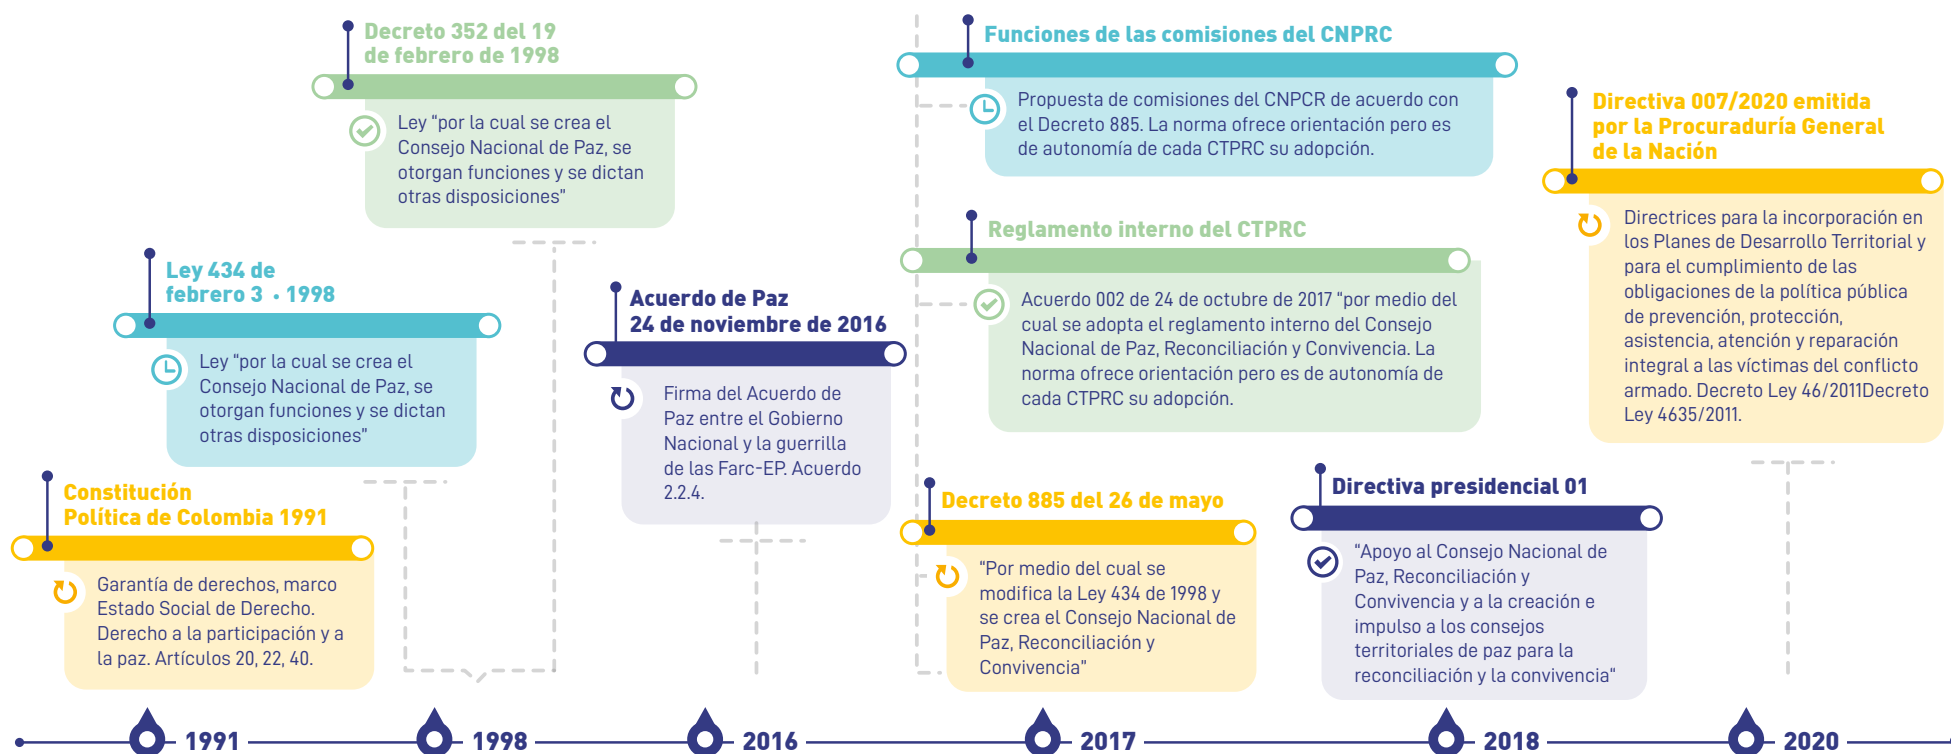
Decreto 352 del 19 de febrero de 1998

Ley “por la cual se crea el Consejo Nacional de Paz, se otorgan funciones y se dictan otras disposiciones"

Ley 434 de febrero 3 • 1998

Ley “por la cual se crea el Consejo Nacional de Paz, se otorgan funciones y se dictan otras disposiciones”

Constitución Política de Colombia 1991

Garantía de derechos, marco Estado Social de Derecho. Derecho a la participación y a la paz. Artículos 20, 22, 40.

Acuerdo de Paz 24 de noviembre de 2016

Firma del Acuerdo de Paz entre el Gobierno Nacional y la guerrilla de las Farc-EP. Acuerdo 2.2.4.

Funciones de las comisiones del CNPRC

Propuesta de comisiones del CNPCR de acuerdo con el Decreto 885. La norma ofrece orientación pero es de autonomía de cada CTPRC su adopción.

Reglamento interno del CTPRC

Acuerdo 002 de 24 de octubre de 2017 "por medio del cual se adopta el reglamento interno del Consejo Nacional de Paz, Reconciliación y Convivencia. La norma ofrece orientación pero es de autonomía de cada CTPRC su adopción.

Decreto 885 del 26 de mayo

"Por medio del cual se modifica la Ley 434 de 1998 y se crea el Consejo Nacional de Paz, Reconciliación y Convivencia"

Directiva 007/2020 emitida por la Procuraduría General de la Nación

Directrices para la incorporación en los Planes de Desarrollo Territorial y para el cumplimiento de las obligaciones de la política pública de prevención, protección, asistencia, atención y reparación integral a las víctimas del conflicto armado. Decreto Ley 46/2011Decreto Ley 4635/2011.

Directiva presidencial 01

"Apoyo al Consejo Nacional de Paz, Reconciliación y Convivencia y a la creación e impulso a los consejos territoriales de paz para la reconciliación y la convivencia"

1991 1998 2016 2017 2018 2020